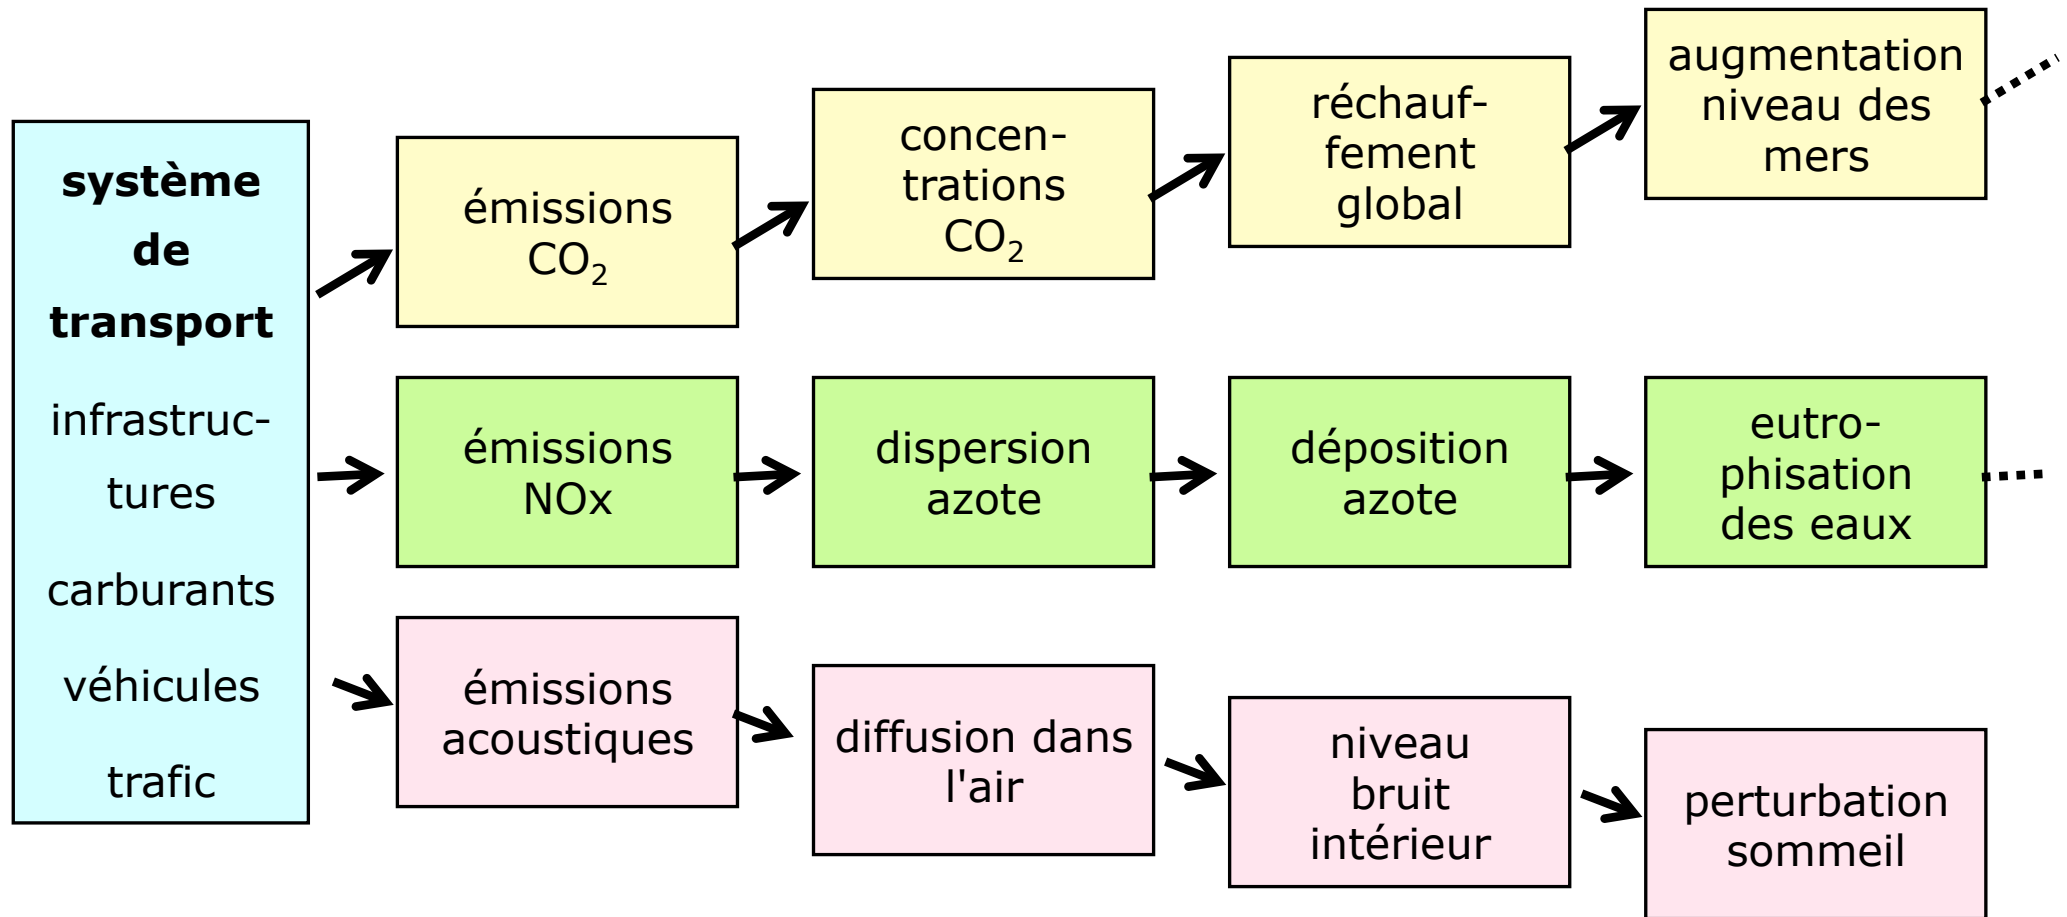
**système de transport**

infrastructures

carburants

véhicules

trafic

émissions $CO_2$

concentrations $CO_2$

réchauffement global

augmentation niveau des mers

émissions NOx

dispersion azote

déposition azote

eutrophisation des eaux

émissions acoustiques

diffusion dans l'air

niveau bruit intérieur

perturbation sommeil